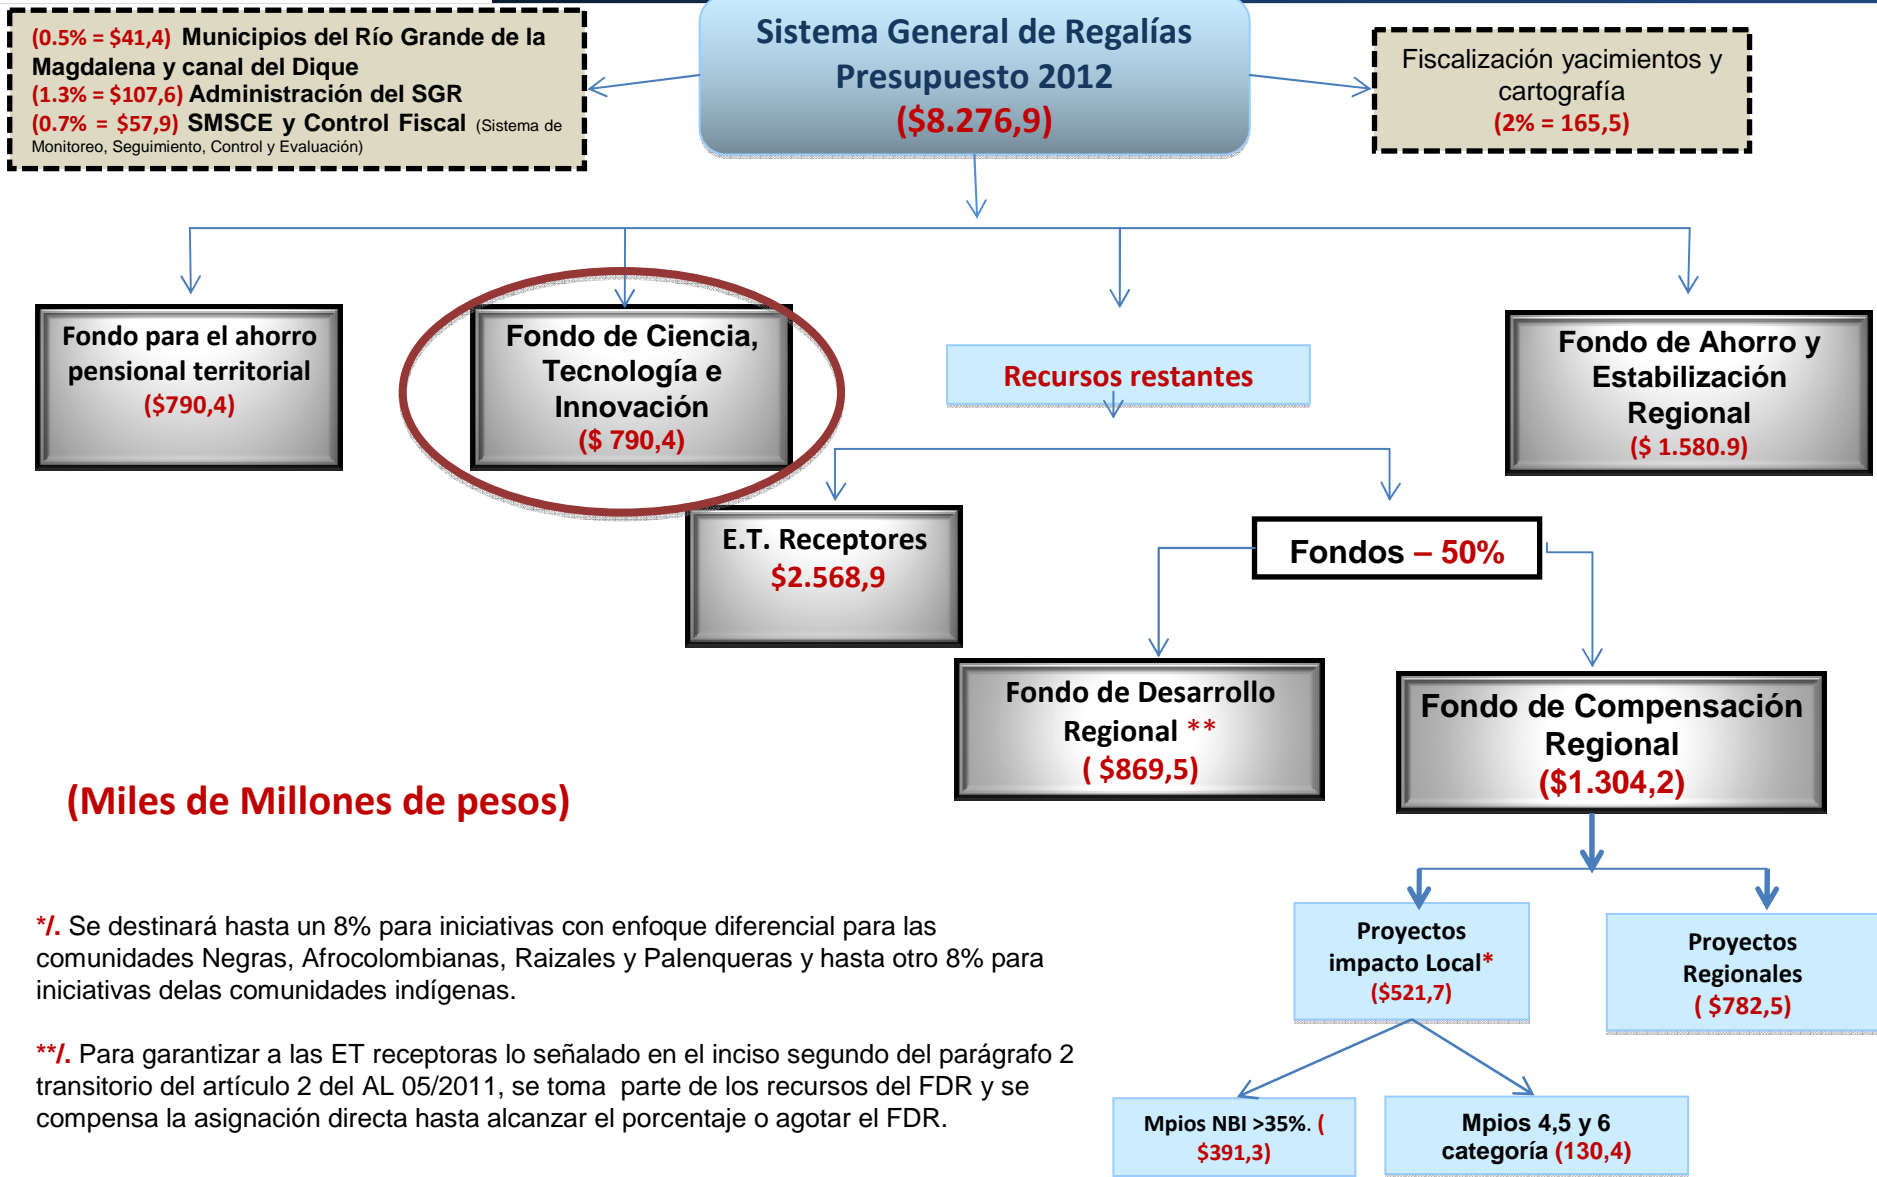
(0.5% = $41,4) Municipios del Río Grande de la Magdalena y canal del Dique
(1.3% = $107,6) Administración del SGR
(0.7% = $57,9) SMSCE y Control Fiscal (Sistema de Monitoreo, Seguimiento, Control y Evaluación)

Sistema General de Regalías
Presupuesto 2012
($8.276,9)

Fiscalización yacimientos y cartografía
(2% = 165,5)

Fondo para el ahorro pensional territorial
($790,4)

Fondo de Ciencia, Tecnología e Innovación
($ 790,4)

Recursos restantes

Fondo de Ahorro y Estabilización Regional
($ 1.580.9)

E.T. Receptores
$2.568,9

Fondos – 50%

Fondo de Desarrollo Regional **
( $869,5)

Fondo de Compensación Regional
($1.304,2)

(Miles de Millones de pesos)

*/. Se destinará hasta un 8% para iniciativas con enfoque diferencial para las comunidades Negras, Afrocolombianas, Raizales y Palenqueras y hasta otro 8% para iniciativas delas comunidades indígenas.

**/. Para garantizar a las ET receptoras lo señalado en el inciso segundo del parágrafo 2 transitorio del artículo 2 del AL 05/2011, se toma parte de los recursos del FDR y se compensa la asignación directa hasta alcanzar el porcentaje o agotar el FDR.

Proyectos impacto Local*
($521,7)

Proyectos Regionales
( $782,5)

Mpios NBI >35%. ( $391,3)

Mpios 4,5 y 6 categoría (130,4)